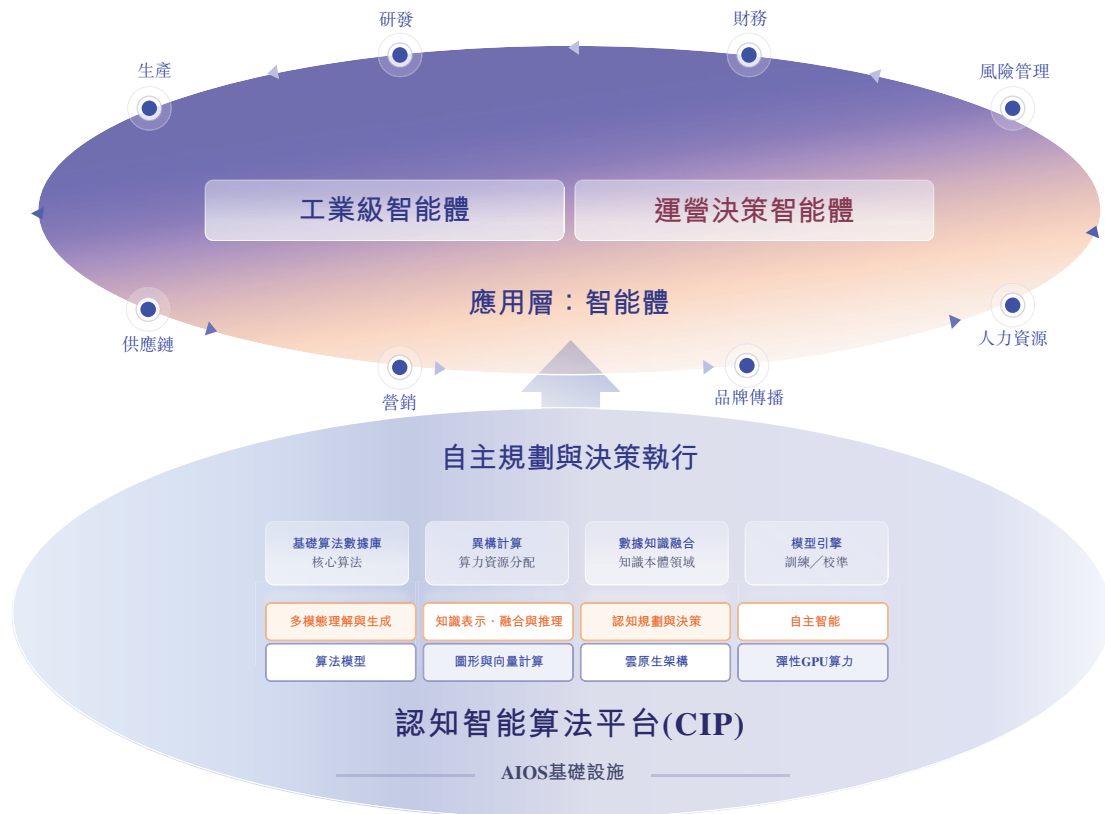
研發

財務

生產

風險管理

工業級智能體

運營決策智能體

應用層：智能體

供應鏈

人力資源

營銷

品牌傳播

自主規劃與決策執行

基礎算法數據庫
核心算法

異構計算
算力資源分配

數據知識融合
知識本體領域

模型引擎
訓練／校準

多模態理解與生成

知識表示、融合與推理

認知規劃與決策

自主智能

算法模型

圖形與向量計算

雲原生架構

彈性GPU算力

認知智能算法平台(CIP)

AIOS基礎設施